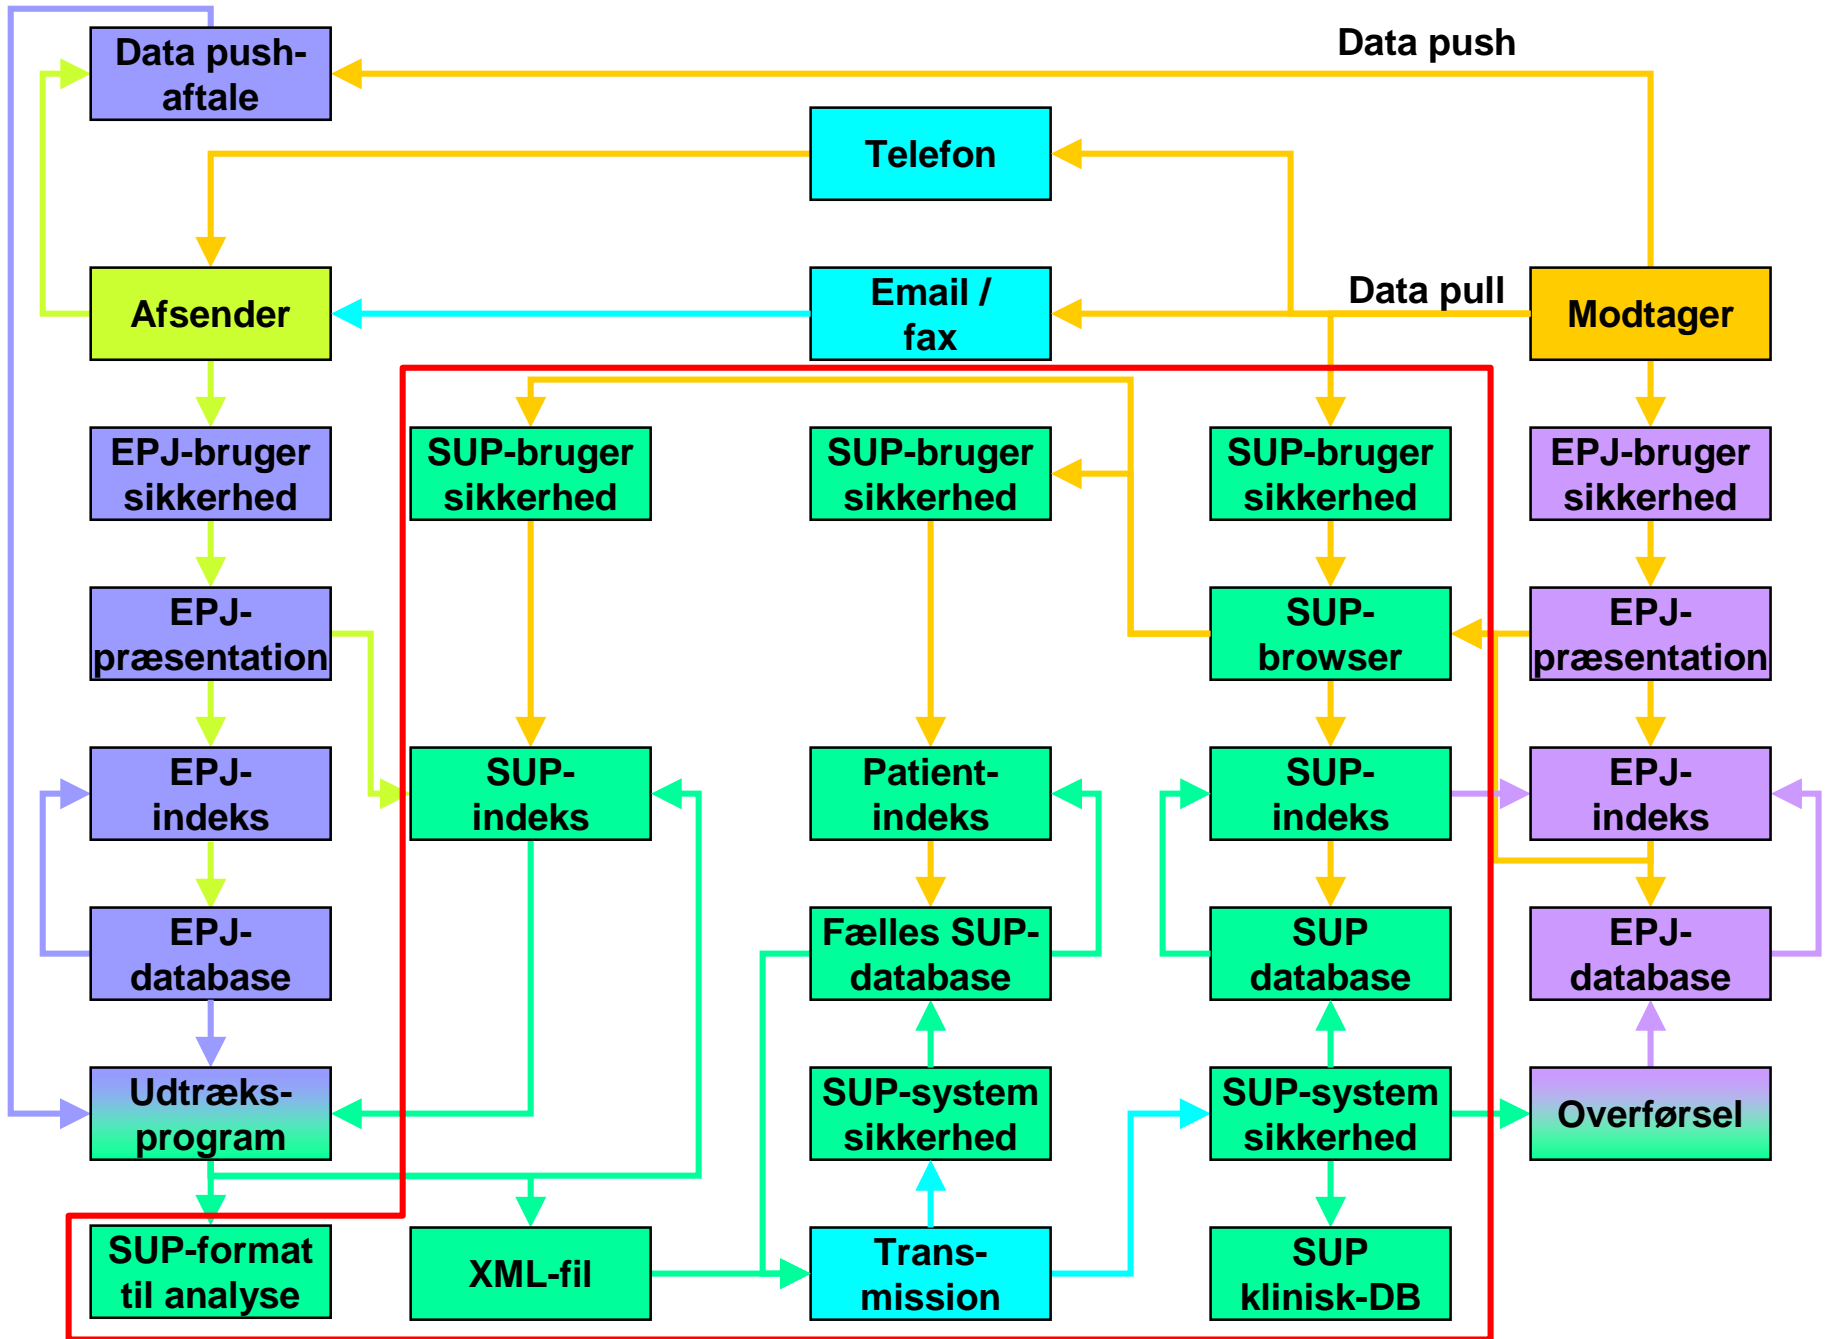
Data push

Data push-aftale

Telefon

Afsender

Email / fax

Data pull

Modtager

EPJ-bruger sikkerhed

SUP-bruger sikkerhed

SUP-bruger sikkerhed

SUP-bruger sikkerhed

EPJ-bruger sikkerhed

EPJ-præsentation

SUP-browser

EPJ-præsentation

EPJ-indeks

SUP-indeks

Patient-indeks

SUP-indeks

EPJ-indeks

EPJ-database

Fælles SUP-database

SUP database

EPJ-database

Udtræks-program

SUP-system sikkerhed

SUP-system sikkerhed

Overførsel

SUP-format til analyse

XML-fil

Trans-mission

SUP klinisk-DB